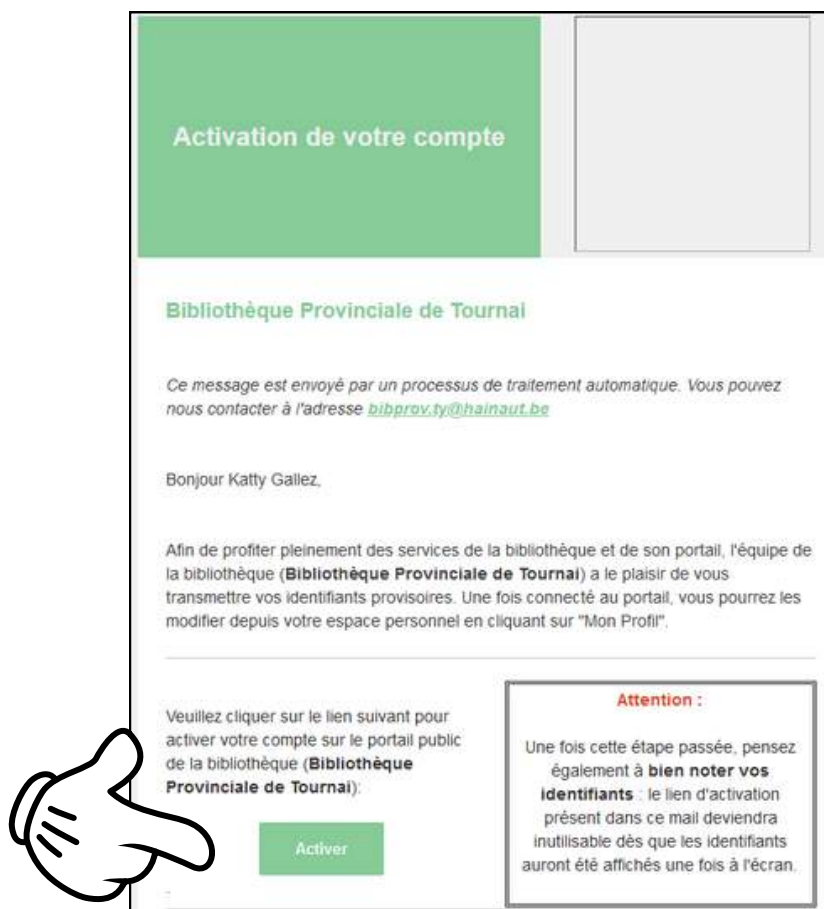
Activation de votre compte

Bibliothèque Provinciale de Tournai

Ce message est envoyé par un processus de traitement automatique. Vous pouvez nous contacter à l'adresse bibprov.ty@hainaut.be

Bonjour Katty Gallez,

Afin de profiter pleinement des services de la bibliothèque et de son portail, l'équipe de la bibliothèque (Bibliothèque Provinciale de Tournai) a le plaisir de vous transmettre vos identifiants provisoires. Une fois connecté au portail, vous pourrez les modifier depuis votre espace personnel en cliquant sur "Mon Profil".

Veuillez cliquer sur le lien suivant pour activer votre compte sur le portail public de la bibliothèque (Bibliothèque Provinciale de Tournai):

Activer

Attention :

Une fois cette étape passée, pensez également à bien noter vos identifiants : le lien d'activation présent dans ce mail deviendra inutilisable dès que les identifiants auront été affichés une fois à l'écran.